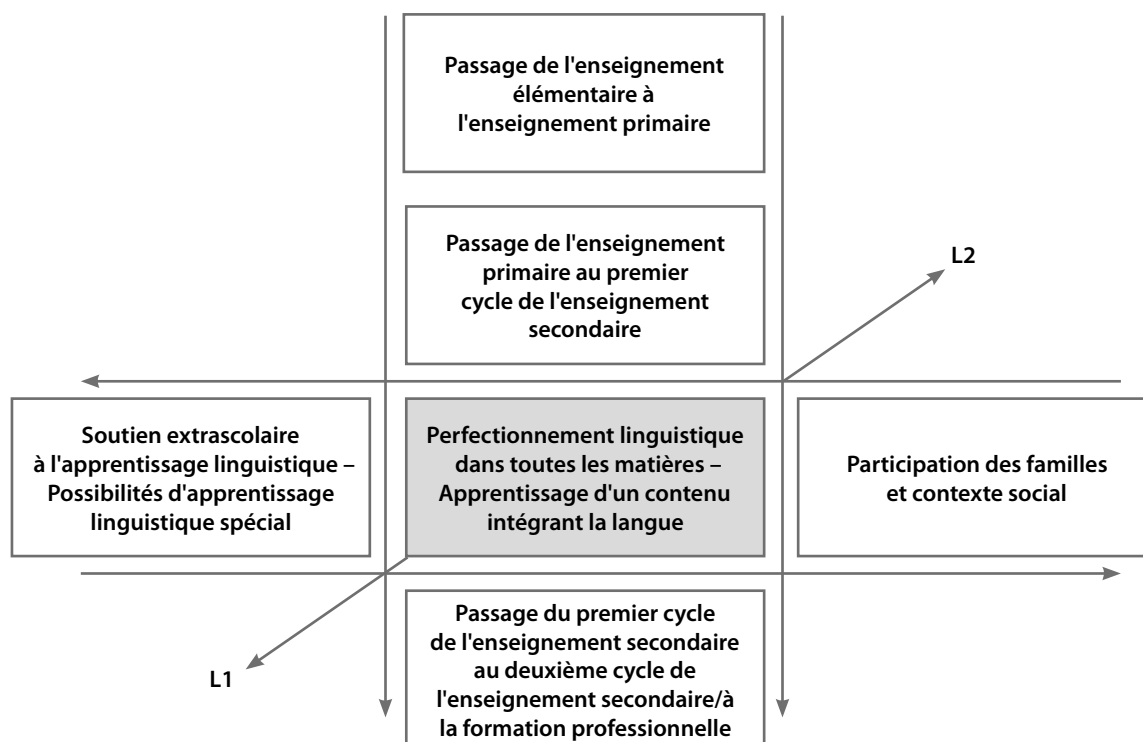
Passage de l'enseignement élémentaire à l'enseignement primaire

Passage de l'enseignement primaire au premier cycle de l'enseignement secondaire

L2

Soutien extrascolaire à l'apprentissage linguistique – Possibilités d'apprentissage linguistique spécial

Perfectionnement linguistique dans toutes les matières – Apprentissage d'un contenu intégrant la langue

Participation des familles et contexte social

Passage du premier cycle de l'enseignement secondaire au deuxième cycle de l'enseignement secondaire/à la formation professionnelle

L1